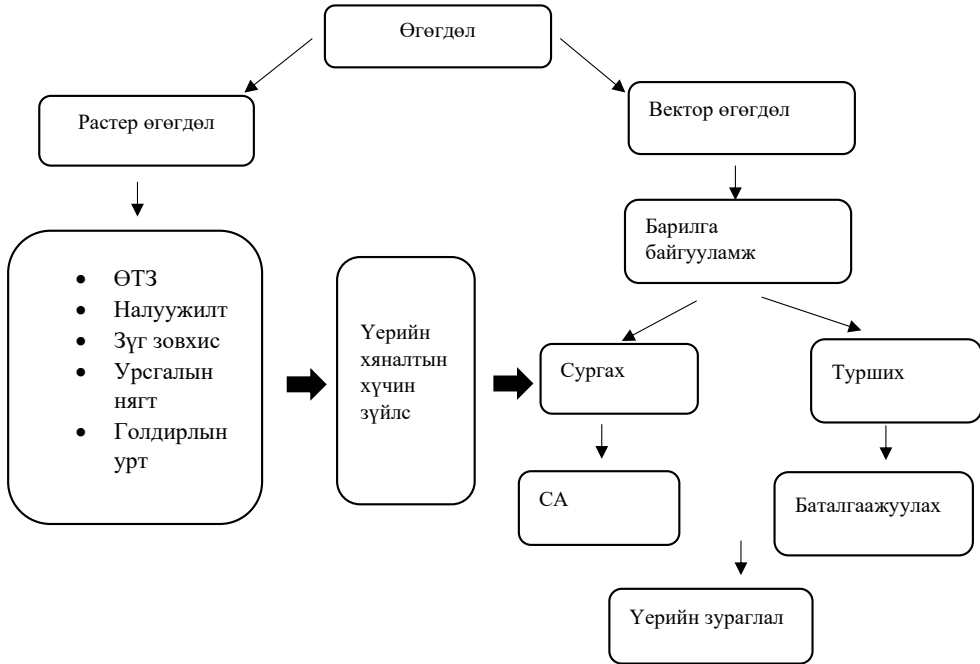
Өгөгдөл

Растер өгөгдөл

Вектор өгөгдөл

- ӨТЗ
- Налуужилт
- Зүг зовхис
- Урсгалын нягт
- Голдирлын урт

Үерийн хяналтын хүчин зүйлс

Барилга байгууламж

Сургах

Турших

СА

Баталгаажуулах

Үерийн зураглал